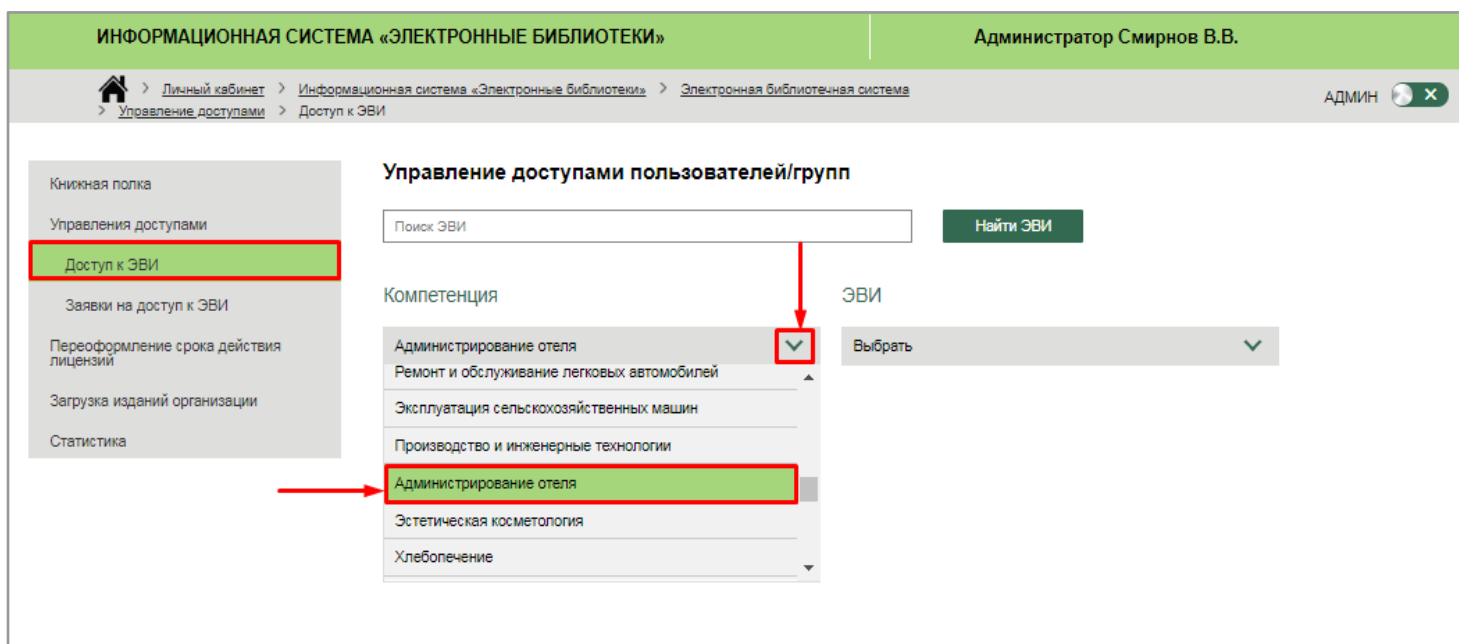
ИНФОРМАЦИОННАЯ СИСТЕМА «ЭЛЕКТРОННЫЕ БИБЛИОТЕКИ»

Администратор Смирнов В.В.

> Личный кабинет > Информационная система «Электронные библиотеки» > Электронная библиотечная система > Управление доступами > Доступ к ЭВИ

АДМИН

Книжная полка

Управления доступами

Доступ к ЭВИ

Заявки на доступ к ЭВИ

Переоформление срока действия лицензий

Загрузка изданий организации

Статистика

Управление доступами пользователей/групп

Поиск ЭВИ

Найти ЭВИ

Компетенция

ЭВИ

Администрирование отеля

Выбрать

Ремонт и обслуживание легковых автомобилей

Эксплуатация сельскохозяйственных машин

Производство и инженерные технологии

Администрирование отеля

Эстетическая косметология

Хлебопечение